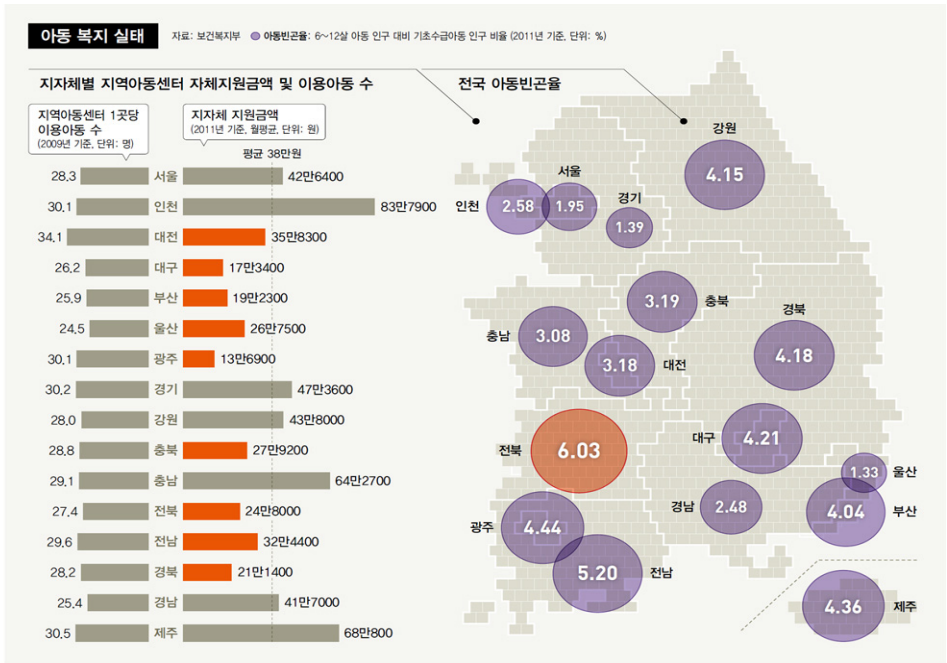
아동 복지 실태

자료: 보건복지부 ● 아동빈곤율: 6~12살 아동 인구 대비 기초수급아동 인구 비율 (2011년 기준, 단위: %)

지자체별 지역아동센터 자체지원금액 및 이용아동 수

지역아동센터 1곳당 이용아동 수 (2009년 기준, 단위: 명)

지자체 지원금액 (2011년 기준, 월평균, 단위: 원)

평균 38만원

| 이용아동 수 | 지역 | 지원금액 |
|---|---|---|
| 28.3 | 서울 | 42만6400 |
| 30.1 | 인천 | 83만7900 |
| 34.1 | 대전 | 35만8300 |
| 26.2 | 대구 | 17만3400 |
| 25.9 | 부산 | 19만2300 |
| 24.5 | 울산 | 26만7500 |
| 30.1 | 광주 | 13만6900 |
| 30.2 | 경기 | 47만3600 |
| 28.0 | 강원 | 43만8000 |
| 28.8 | 충북 | 27만9200 |
| 29.1 | 충남 | 64만2700 |
| 27.4 | 전북 | 24만8000 |
| 29.6 | 전남 | 32만4400 |
| 28.2 | 경북 | 21만1400 |
| 25.4 | 경남 | 41만7000 |
| 30.5 | 제주 | 68만800 |

전국 아동빈곤율

강원 4.15
서울 1.95
인천 2.58
경기 1.39
충북 3.19
충남 3.08
대전 3.18
경북 4.18
전북 6.03
대구 4.21
울산 1.33
부산 4.04
경남 2.48
광주 4.44
전남 5.20
제주 4.36